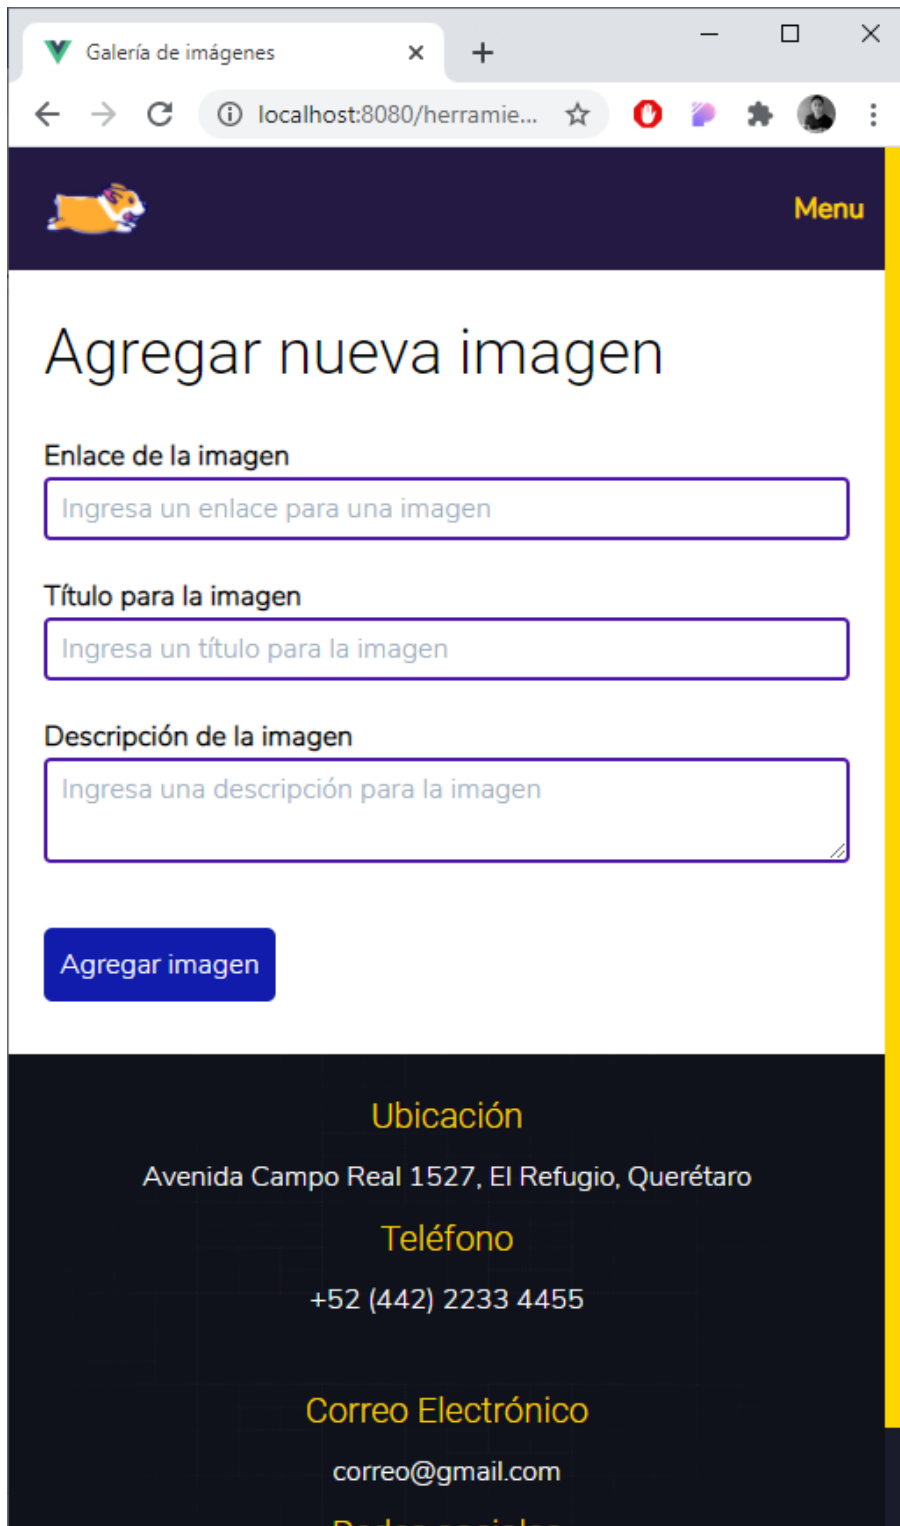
Galería de imágenes

localhost:8080/herramie...

Menu

Agregar nueva imagen

Enlace de la imagen

Ingresa un enlace para una imagen

Título para la imagen

Ingresa un título para la imagen

Descripción de la imagen

Ingresa una descripción para la imagen

Agregar imagen

Ubicación

Avenida Campo Real 1527, El Refugio, Querétaro

Teléfono

+52 (442) 2233 4455

Correo Electrónico

correo@gmail.com

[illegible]